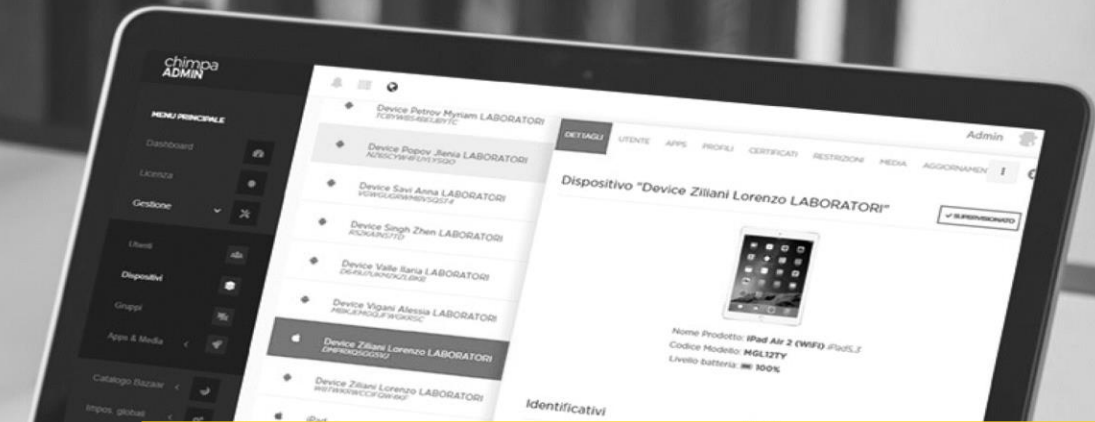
chimpa
ADMIN

MENU PRINCIPALE

Dashboard

Licenza

Gestione

Utenti

Dispositivi

Gruppi

Apps & Media

Catalogo Bazaar

Impos. globali

Device Petrov Myriam LABORATORI
TC8YW8S4BEUBYTC

Device Popov Jlenia LABORATORI
NZ6SCYW4FUVLYSQO

Device Savi Anna LABORATORI
V6WGUGRWMBVSQST4

Device Singh Zhen LABORATORI
R52KAJNS7TD

Device Valle Ilaria LABORATORI
D6492UKM7KZL8KB

Device Vigani Alessia LABORATORI
MBKJCMOQJFWGKRSC

Device Ziliani Lorenzo LABORATORI
DMPKXQSG05KJ

Device Ziliani Lorenzo LABORATORI
W8TWKRWCCFQW4KF

iPad

DETTAGLI UTENTE APPS PROFILI CERTIFICATI RESTRIZIONI MEDIA AGGIORNAMEN

Admin

Dispositivo "Device Ziliani Lorenzo LABORATORI"

✓ SUPERVISIONATO

Nome Prodotto: iPad Air 2 (WiFi) iPad5,3
Codice Modello: MGL12TY
Livello batteria: 100%

Identificativi